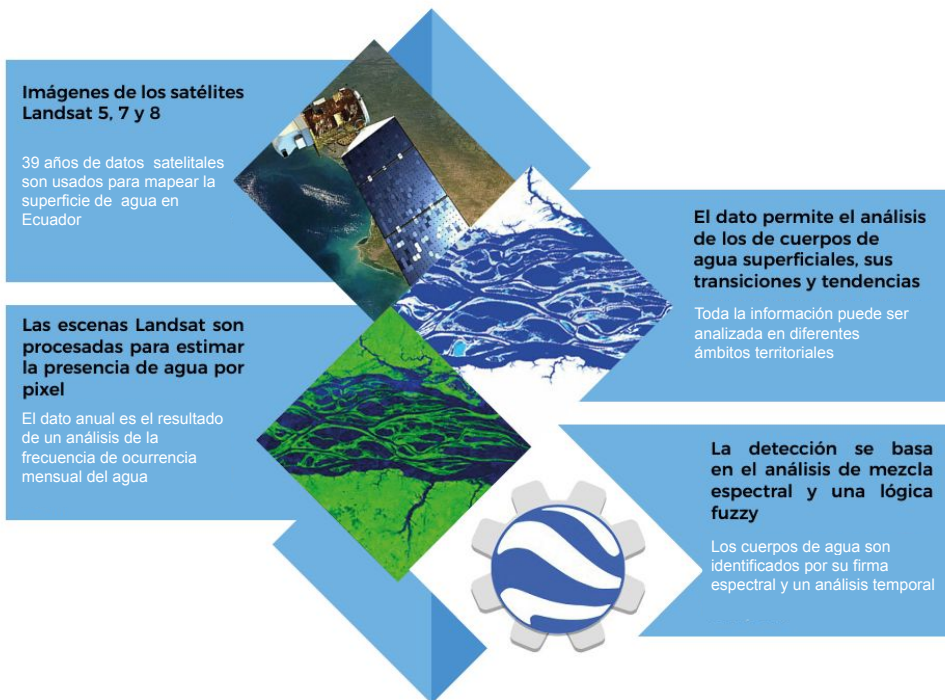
Imágenes de los satélites Landsat 5, 7 y 8

39 años de datos satelitales son usados para mapear la superficie de agua en Ecuador

El dato permite el análisis de los de cuerpos de agua superficiales, sus transiciones y tendencias

Toda la información puede ser analizada en diferentes ámbitos territoriales

Las escenas Landsat son procesadas para estimar la presencia de agua por pixel

El dato anual es el resultado de un análisis de la frecuencia de ocurrencia mensual del agua

La detección se basa en el análisis de mezcla espectral y una lógica fuzzy

Los cuerpos de agua son identificados por su firma espectral y un análisis temporal